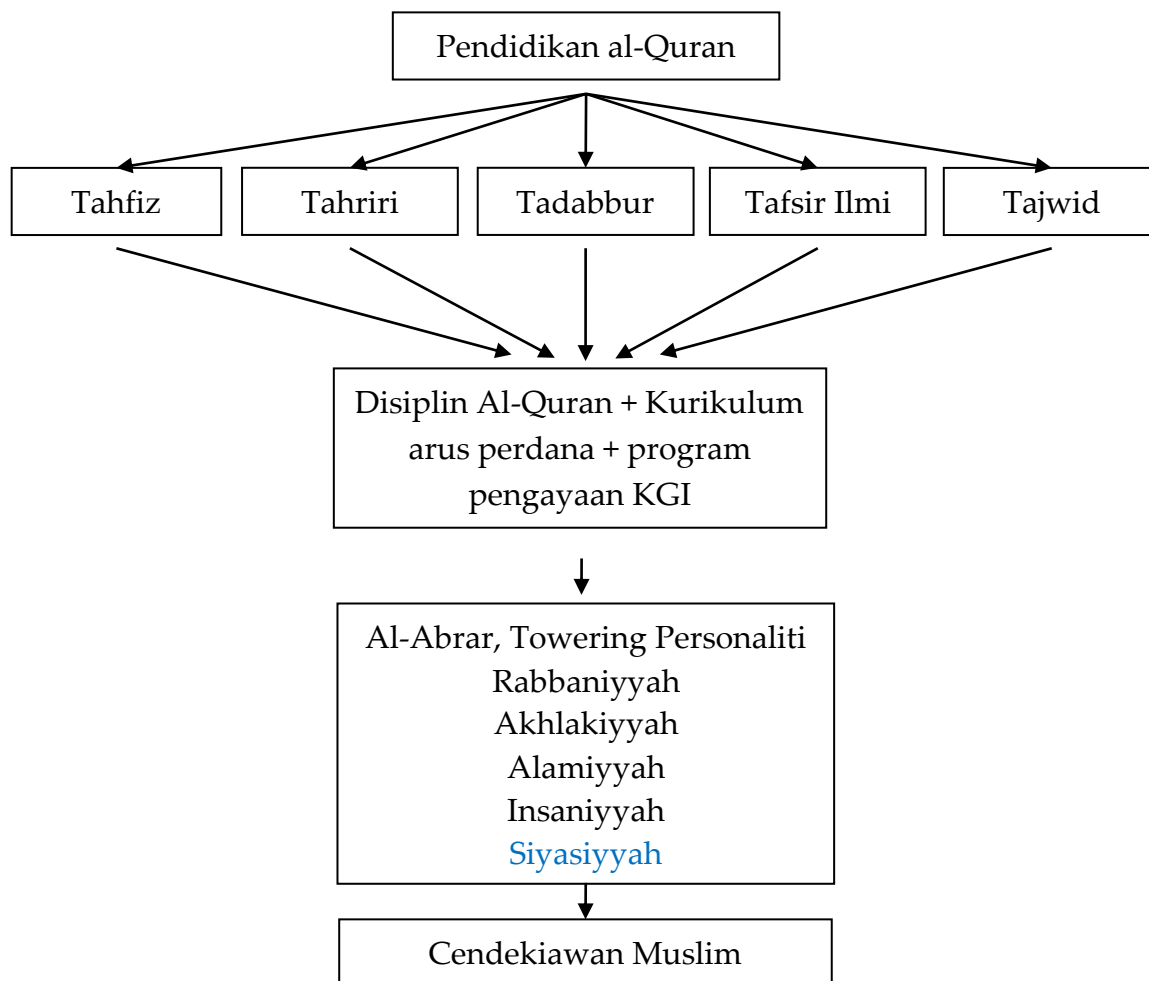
Pendidikan al-Quran

Tahfiz

Tahriri

Tadabbur

Tafsir Ilmi

Tajwid

Disiplin Al-Quran + Kurikulum arus perdana + program pengayaan KGI

Al-Abrar, Towering Personaliti
Rabbaniyyah
Akhlakiyyah
Alamiyyah
Insaniyyah
Siyasiyyah

Cendekiawan Muslim